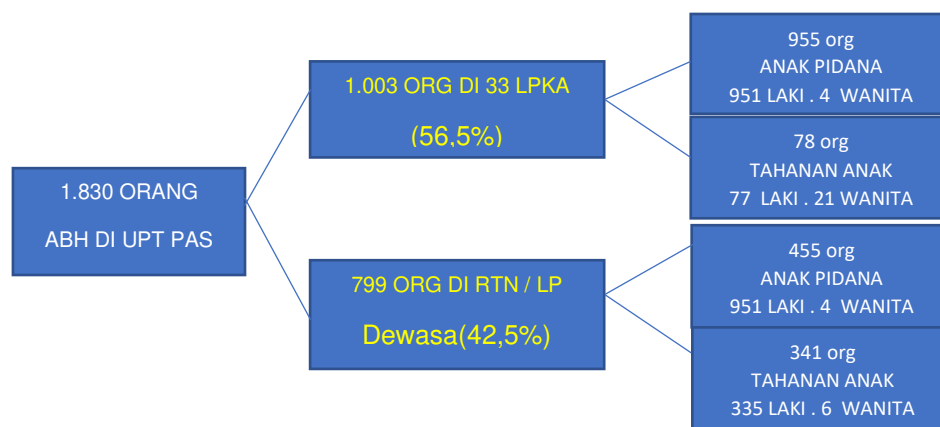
1.830 ORANG

ABH DI UPT PAS

1.003 ORG DI 33 LPKA

(56,5%)

799 ORG DI RTN / LP

Dewasa(42,5%)

955 org
ANAK PIDANA
951 LAKI . 4 WANITA

78 org
TAHANAN ANAK
77 LAKI . 21 WANITA

455 org
ANAK PIDANA
951 LAKI . 4 WANITA

341 org
TAHANAN ANAK
335 LAKI . 6 WANITA